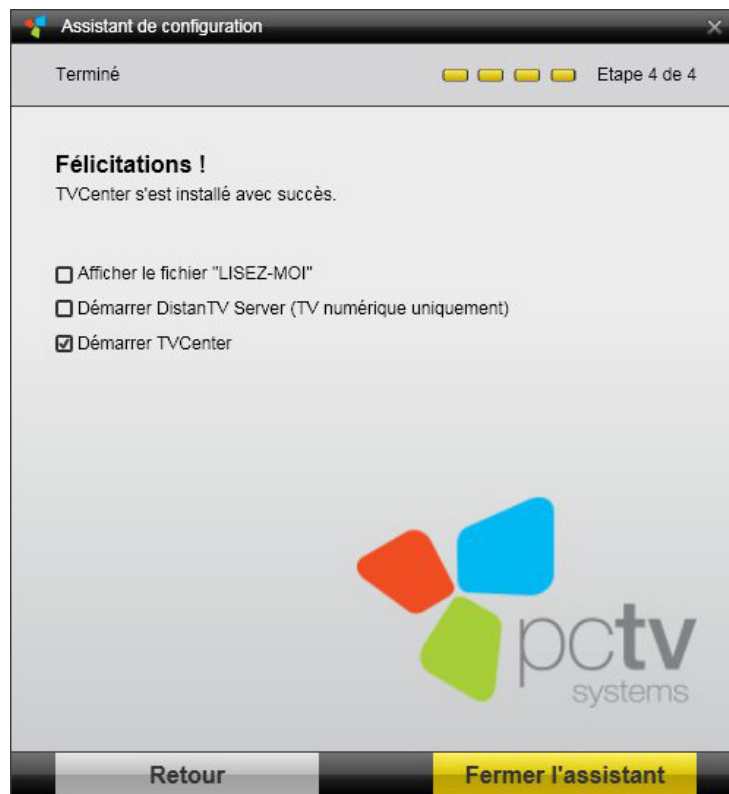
Assistant de configuration

Terminé

Etape 4 de 4

Félicitations !

TVCenter s'est installé avec succès.

Afficher le fichier "LISEZ-MOI"

Démarrer DistanTV Server (TV numérique uniquement)

Démarrer TVCenter

pctv systems

Retour

Fermer l'assistant